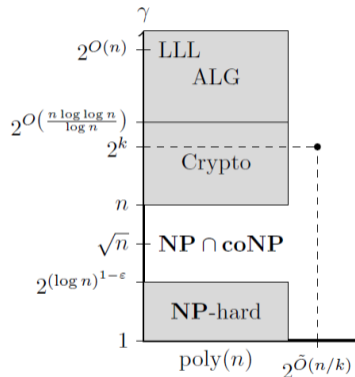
$\gamma$

$2^{O(n)}$

LLL

ALG

$2^{O\left(\frac{n \log \log n}{\log n}\right)}$

$2^k$

Crypto

$n$

$\sqrt{n}$

$\mathbf{NP} \cap \mathbf{coNP}$

$2^{(\log n)^{1-\varepsilon}}$

$\mathbf{NP}$-hard

1

poly$(n)$

$2^{\tilde{O}(n/k)}$